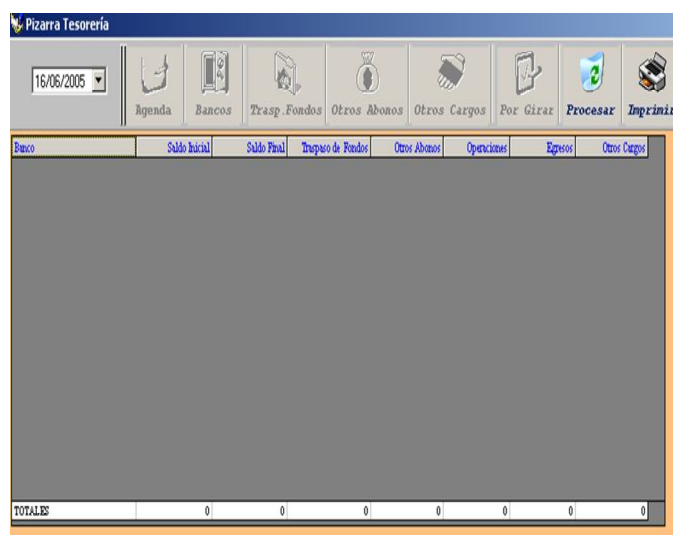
Pizarra Tesorería

16/06/2005

Agenda Bancos Trasp.Fondos Otros Abonos Otros Cargos Por Girar Procesar Imprimir

| Banco | Saldo Inicial | Saldo Final | Traspaso de Fondos | Otros Abonos | Operaciones | Egresos | Otros Cargos |
|---|---|---|---|---|---|---|---|
| TOTALES | 0 | 0 | 0 | 0 | 0 | 0 | 0 |